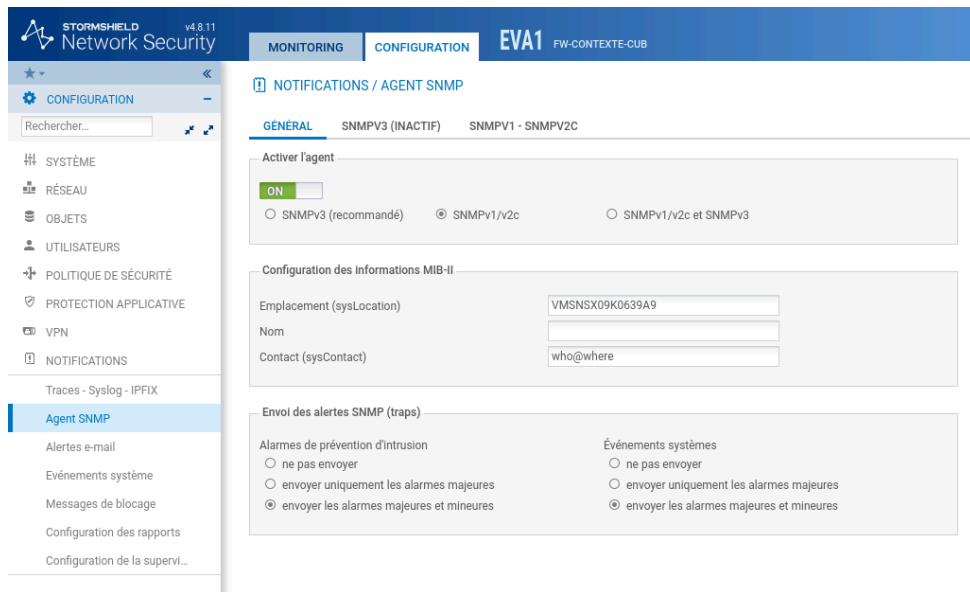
STORMSHIELD v4.8.11
Network Security

MONITORING CONFIGURATION EVA1 FW-CONTEXTE-CUB

★ «
CONFIGURATION −
Rechercher...

SYSTÈME
RÉSEAU
OBJETS
UTILISATEURS
POLITIQUE DE SÉCURITÉ
PROTECTION APPLICATIVE
VPN
NOTIFICATIONS
Traces - Syslog - IPFIX
Agent SNMP
Alertes e-mail
Evénements système
Messages de blocage
Configuration des rapports
Configuration de la supervi...

NOTIFICATIONS / AGENT SNMP

GÉNÉRAL SNMPV3 (INACTIF) SNMPV1 - SNMPV2C

Activer l'agent
ON
SNMPv3 (recommandé) SNMPv1/v2c SNMPv1/v2c et SNMPv3

Configuration des informations MIB-II
Emplacement (sysLocation) VMSNSX09K0639A9
Nom
Contact (sysContact) who@where

Envoi des alertes SNMP (traps)
Alarmes de prévention d'intrusion
ne pas envoyer
envoyer uniquement les alarmes majeures
envoyer les alarmes majeures et mineures

Événements systèmes
ne pas envoyer
envoyer uniquement les alarmes majeures
envoyer les alarmes majeures et mineures